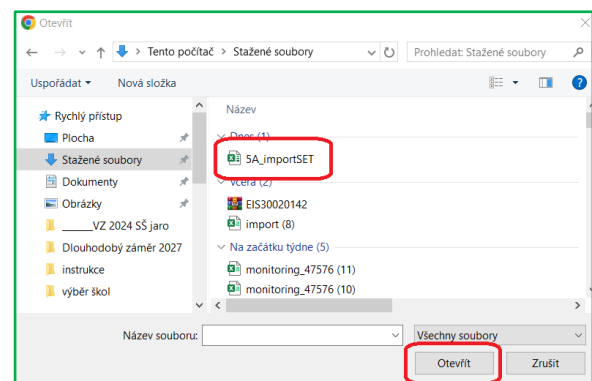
Otevřít

Tento počítač > Stažené soubory

Prohledat: Stažené soubory

Uspořádat ▾ Nová složka

Rychlý přístup
Plocha
Stažené soubory
Dokumenty
Obrázky
_____VZ 2024 SŠ jaro
Dlouhodobý záměr 2027
instrukce
výběr škol

Název

Dnes (1)
5A_importSET

Včera (2)
EIS30020142
import (8)

Na začátku týdne (5)
monitoring_47576 (11)
monitoring_47576 (10)

Název souboru:

Všechny soubory

Otevřít

Zrušit